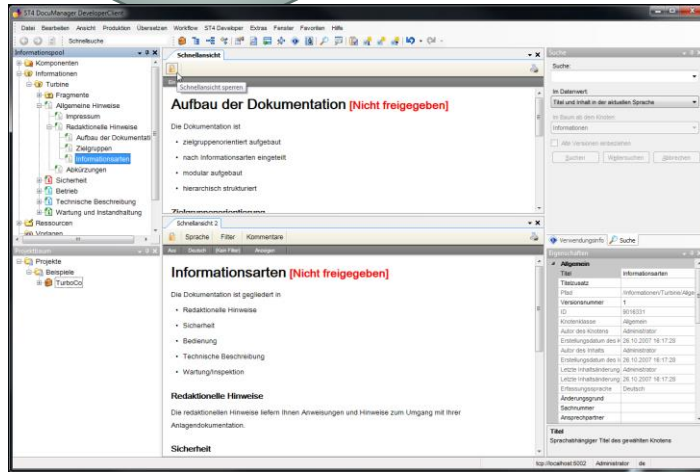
ST4 DocuManager Developer

Datei Bearbeiten Ansicht Produktion Übersetzen Workflow ST4 Developer Extras Fenster Favoriten Hilfe

Schnellsuche

Informationspool

Komponenten
Informationen
Turbine
Fragmente
Allgemeine Hinweise
Impressum
Redaktionelle Hinweise
Aufbau der Dokumentati
Zielgruppen
Informationsarten
Abkürzungen
Sicherheit
Betrieb
Technische Beschreibung
Wartung und Instandhaltung
Ressourcen
Vorlagen

Projektbaum

Projekte
Beispiele
TurboCo

Schnellansicht

Schnellansicht sperren

Aufbau der Dokumentation [Nicht freigegeben]

Die Dokumentation ist

• zielgruppenorientiert aufgebaut
• nach Informationsarten eingeteilt
• modular aufgebaut
• hierarchisch strukturiert

Zielgruppenorientierung

Schnellansicht 2

Sprache Filter Kommentare

Aus Deutsch (kein Filter) Anzeigen

Informationsarten [Nicht freigegeben]

Die Dokumentation ist gegliedert in

• Redaktionelle Hinweise
• Sicherheit
• Bedienung
• Technische Beschreibung
• Wartung/Inspektion

Redaktionelle Hinweise

Die redaktionellen Hinweise liefern Ihnen Anweisungen und Hinweise zum Umgang mit Ihrer Anlagendokumentation.

Sicherheit

Suche

Suche:

Im Datenwert
Titel und Inhalt in der aktuellen Sprache

Im Baum ab dem Knoten
Informationen

Alle Versionen einbeziehen

Suchen Weitersuchen Abbrechen

Verwendungsinfo Suche

Eigenschaften

| Allgemein | |
|---|---|
| Titel | Informationsarten |
| Titelzusatz | |
| Pfad | Informationen/Turbine/Allge |
| Versionsnummer | 1 |
| ID | 8016331 |
| Knotenklasse | Allgemein |
| Autor des Knotens | Administrator |
| Erstellungsdatum des K | 26.10.2007 16:17:28 |
| Autor des Inhalts | Administrator |
| Erstellungsdatum des I | 26.10.2007 16:17:28 |
| Letzte Inhaltsänderung | Administrator |
| Letzte Inhaltsänderung | 26.10.2007 16:17:28 |
| Erfassungssprache | Deutsch |
| Änderungsgrund | |
| Sachnummer | |
| Ansprechpartner | |

Titel
Sprachabhängiger Titel des gewählten Knotens

tcp://localhost:8002 Administrator de